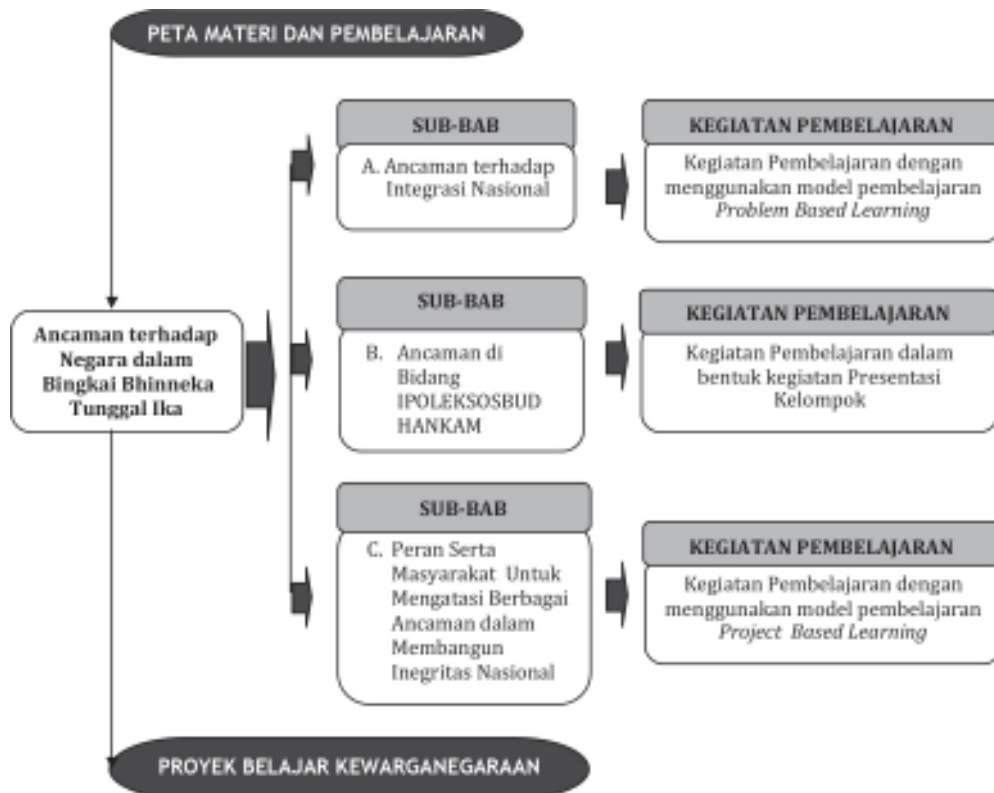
PETA MATERI DAN PEMBELAJARAN

Ancaman terhadap Negara dalam Bingkai Bhinneka Tunggal Ika

SUB-BAB

A. Ancaman terhadap Integrasi Nasional

KEGIATAN PEMBELAJARAN

Kegiatan Pembelajaran dengan menggunakan model pembelajaran *Problem Based Learning*

SUB-BAB

B. Ancaman di Bidang IPOLEKSOSBUD HANKAM

KEGIATAN PEMBELAJARAN

Kegiatan Pembelajaran dalam bentuk kegiatan Presentasi Kelompok

SUB-BAB

C. Peran Serta Masyarakat Untuk Mengatasi Berbagai Ancaman dalam Membangun Inegritas Nasional

KEGIATAN PEMBELAJARAN

Kegiatan Pembelajaran dengan menggunakan model pembelajaran *Project Based Learning*

PROYEK BELAJAR KEWARGANEGARAAN